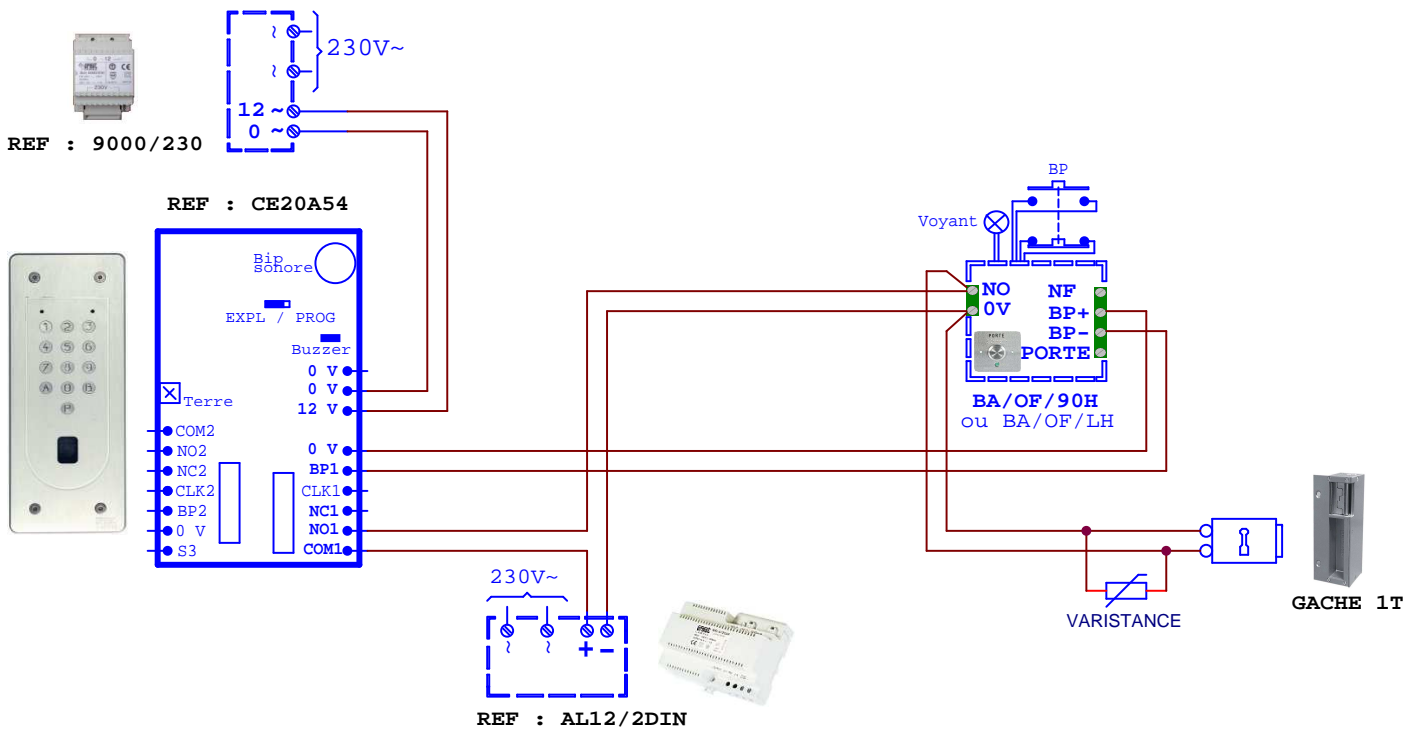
~
~
230V~
12 ~
0 ~
REF : 9000/230

REF : CE20A54

Bip sonore
EXPL / PROG
Buzzer
0 V
0 V
12 V
Terre
COM2
NO2
NC2
CLK2
BP2
0 V
S3
0 V
BP1
CLK1
NC1
NO1
COM1

1 2 3
4 5 6
7 8 9
A 0 B
P

BP
Voyant
NO
0V
NF
BP+
BP-
PORTE
BA/OF/90H
ou BA/OF/LH

230V~
~ ~ + −
REF : AL12/2DIN

VARISTANCE
GACHE 1T